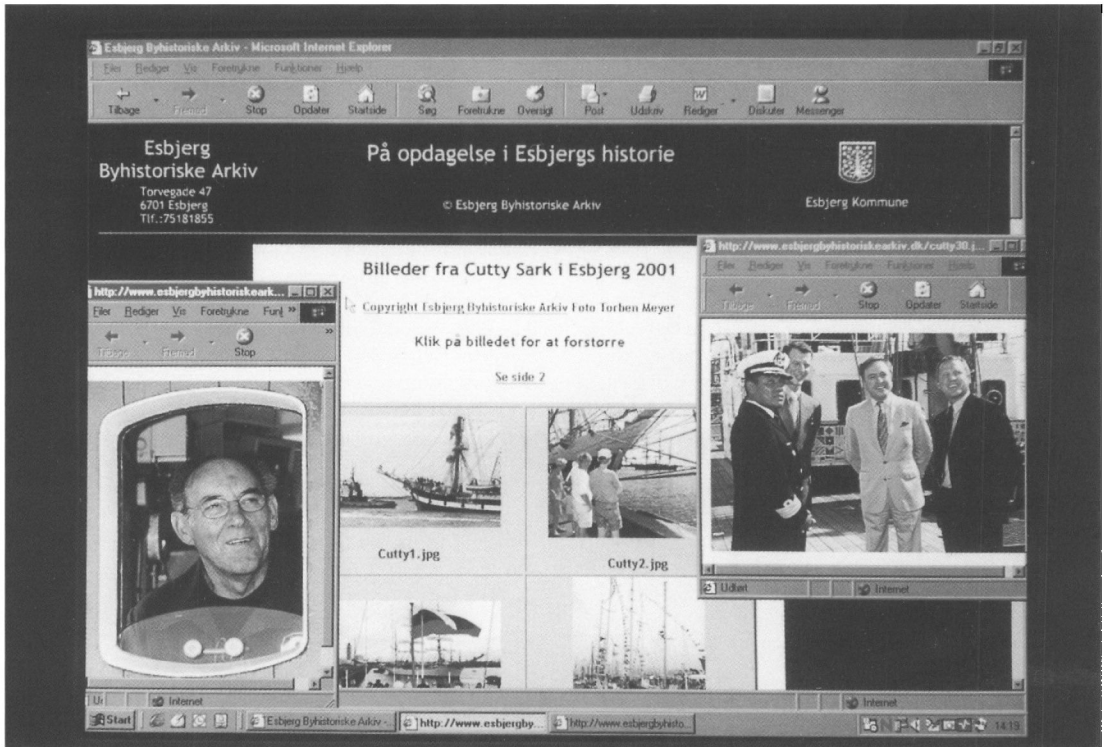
Esbjerg Byhistoriske Arkiv - Microsoft Internet Explorer

Filer Rediger Vis Foretrukne Funktioner Hjælp

Tilbage Fremad Stop Opdater Startside Søg Foretrukne Oversigt Post Udskriv Rediger Diskuter Messenger

Esbjerg Byhistoriske Arkiv
Torvegade 47
6701 Esbjerg
Tlf.:75181855

På opdagelse i Esbjergs historie

© Esbjerg Byhistoriske Arkiv

Esbjerg Kommune

Billeder fra Cutty Sark i Esbjerg 2001

Copyright Esbjerg Byhistoriske Arkiv Foto Torben Meyer

Klik på billedet for at forstørre

Se side 2

Cutty1.jpg

Cutty2.jpg

http://www.esbjergbyhistoriskeark...

Filer Rediger Vis Foretrukne Funl »

Tilbage Fremad Stop

Ud Internet

http://www.esbjergbyhistoriskearkiv.dk/cutty30.j...

Filer Rediger Vis Foretrukne Funktioner Hjælp

Tilbage Fremad Stop Opdater Startside

Udført Internet

Internet

Start Esbjerg Byhistoriske Arkiv - ... http://www.esbjergby... http://www.esbjergbyhisto... 14:19